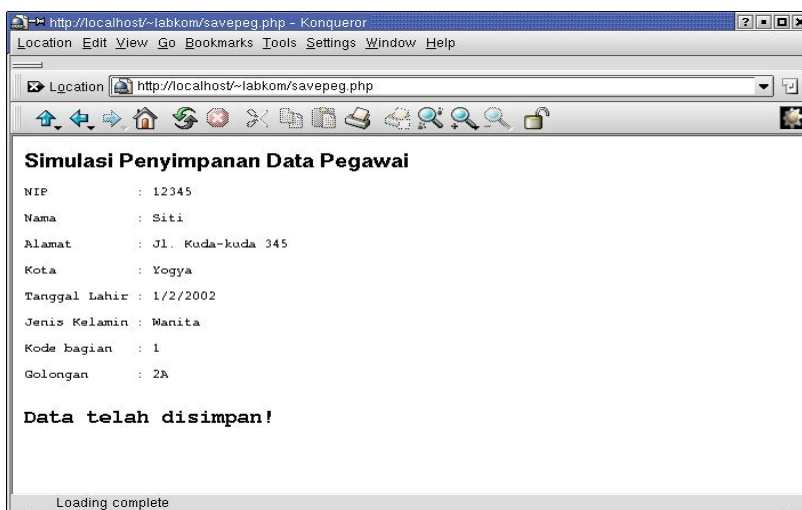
http://localhost/~labkom/savepeg.php - Konqueror

Location Edit View Go Bookmarks Tools Settings Window Help

Location http://localhost/~labkom/savepeg.php

Simulasi Penyimpanan Data Pegawai

NIP : 12345

Nama : Siti

Alamat : Jl. Kuda-kuda 345

Kota : Yogya

Tanggal Lahir : 1/2/2002

Jenis Kelamin : Wanita

Kode bagian : 1

Golongan : 2A

Data telah disimpan!

Loading complete